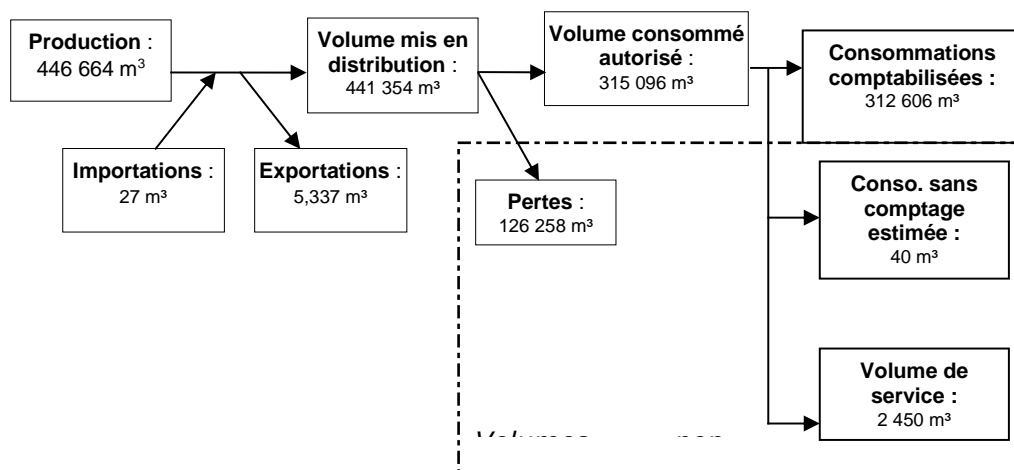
Production :
446 664 m$^3$

Importations :
27 m³

Exportations :
5,337 m³

Volume mis en distribution :
441 354 m³

Volume consommé autorisé :
315 096 m³

Pertes :
126 258 m³

Consommations comptabilisées :
312 606 m³

Conso. sans comptage estimée :
40 m³

Volume de service :
2 450 m³

Volumes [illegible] non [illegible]